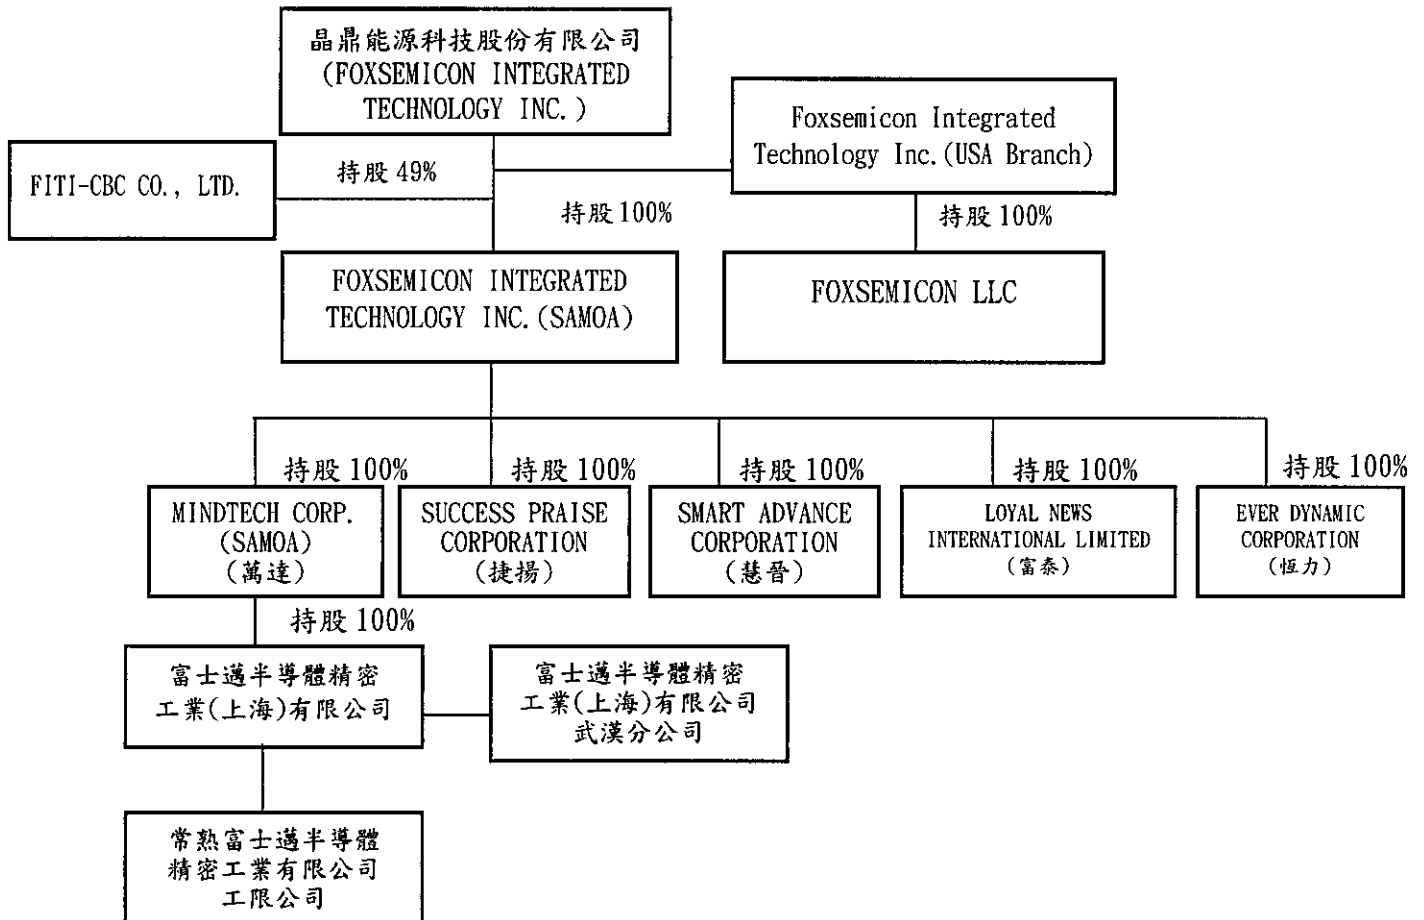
晶鼎能源科技股份有限公司
(FOXSEMICON INTEGRATED TECHNOLOGY INC.)

FITI-CBC CO., LTD.

持股 49%

Foxsemicon Integrated Technology Inc.(USA Branch)

持股 100%

持股 100%

FOXSEMICON INTEGRATED TECHNOLOGY INC.(SAMOA)

FOXSEMICON LLC

持股 100%

持股 100%

持股 100%

持股 100%

持股 100%

MINDTECH CORP. (SAMOA) (萬達)

SUCCESS PRAISE CORPORATION (捷揚)

SMART ADVANCE CORPORATION (慧晉)

LOYAL NEWS INTERNATIONAL LIMITED (富泰)

EVER DYNAMIC CORPORATION (恆力)

持股 100%

富士邁半導體精密工業(上海)有限公司

富士邁半導體精密工業(上海)有限公司武漢分公司

常熟富士邁半導體精密工業有限公司工限公司